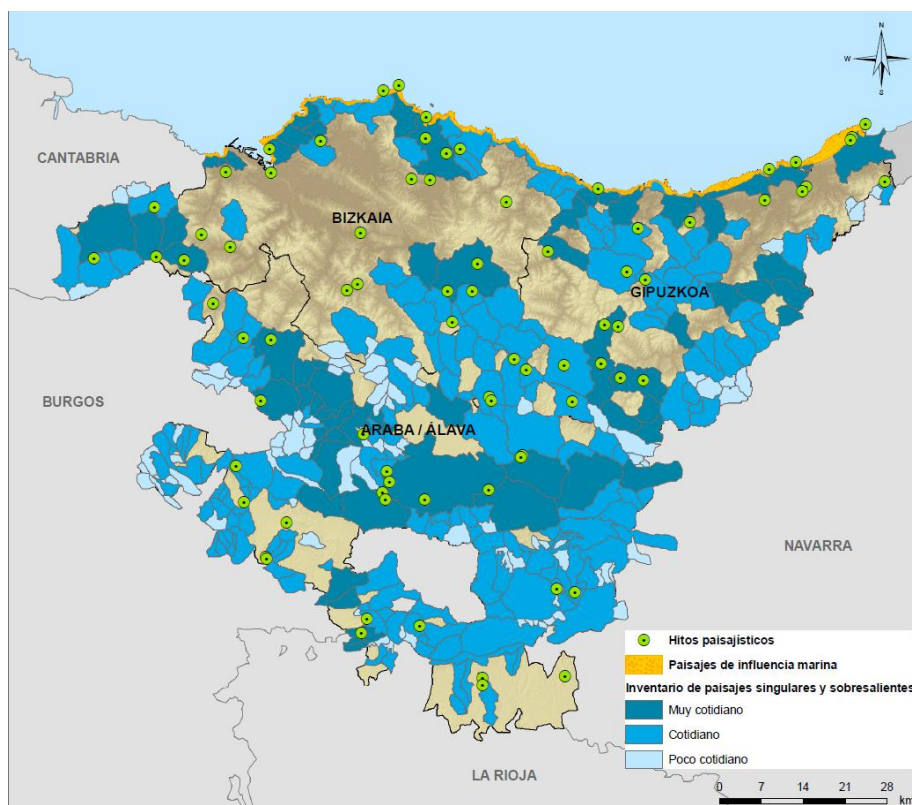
N
W
S
CANTABRIA
BIZKAIA
GIPUZKOA
BURGOS
ARABA / ÁLAVA
NAVARRA
LA RIOJA
Hitos paisajísticos
Paisajes de influencia marina
Inventario de paisajes singulares y sobresalientes
Muy cotidiano
Cotidiano
Poco cotidiano
0 7 14 21 28
km